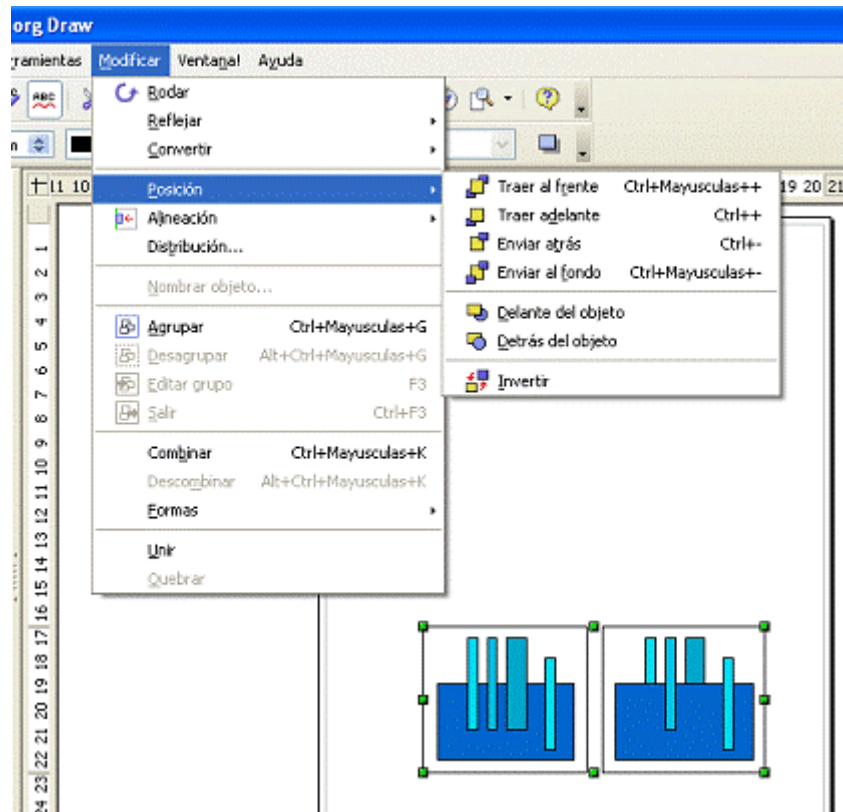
org Draw

ramientas Modificar Ventana Ayuda

Rodar
Reflejar
Convertir
Posición
Alineación
Distribución...
Nombrar objeto...
Agrupar Ctrl+Mayusculas+G
Desagrupar Alt+Ctrl+Mayusculas+G
Editar grupo F3
Salir Ctrl+F3
Combinar Ctrl+Mayusculas+K
Descombinar Alt+Ctrl+Mayusculas+K
Formas
Unir
Quebrar

Traer al frente Ctrl+Mayusculas++
Traer adelante Ctrl++
Enviar atrás Ctrl+-
Enviar al fondo Ctrl+Mayusculas+-
Delante del objeto
Detrás del objeto
Invertir

11 10 19 20 21

1 2 3 4 5 6 7 8 9 10 11 12 13 14 15 16 17 18 19 20 21 22 23 24